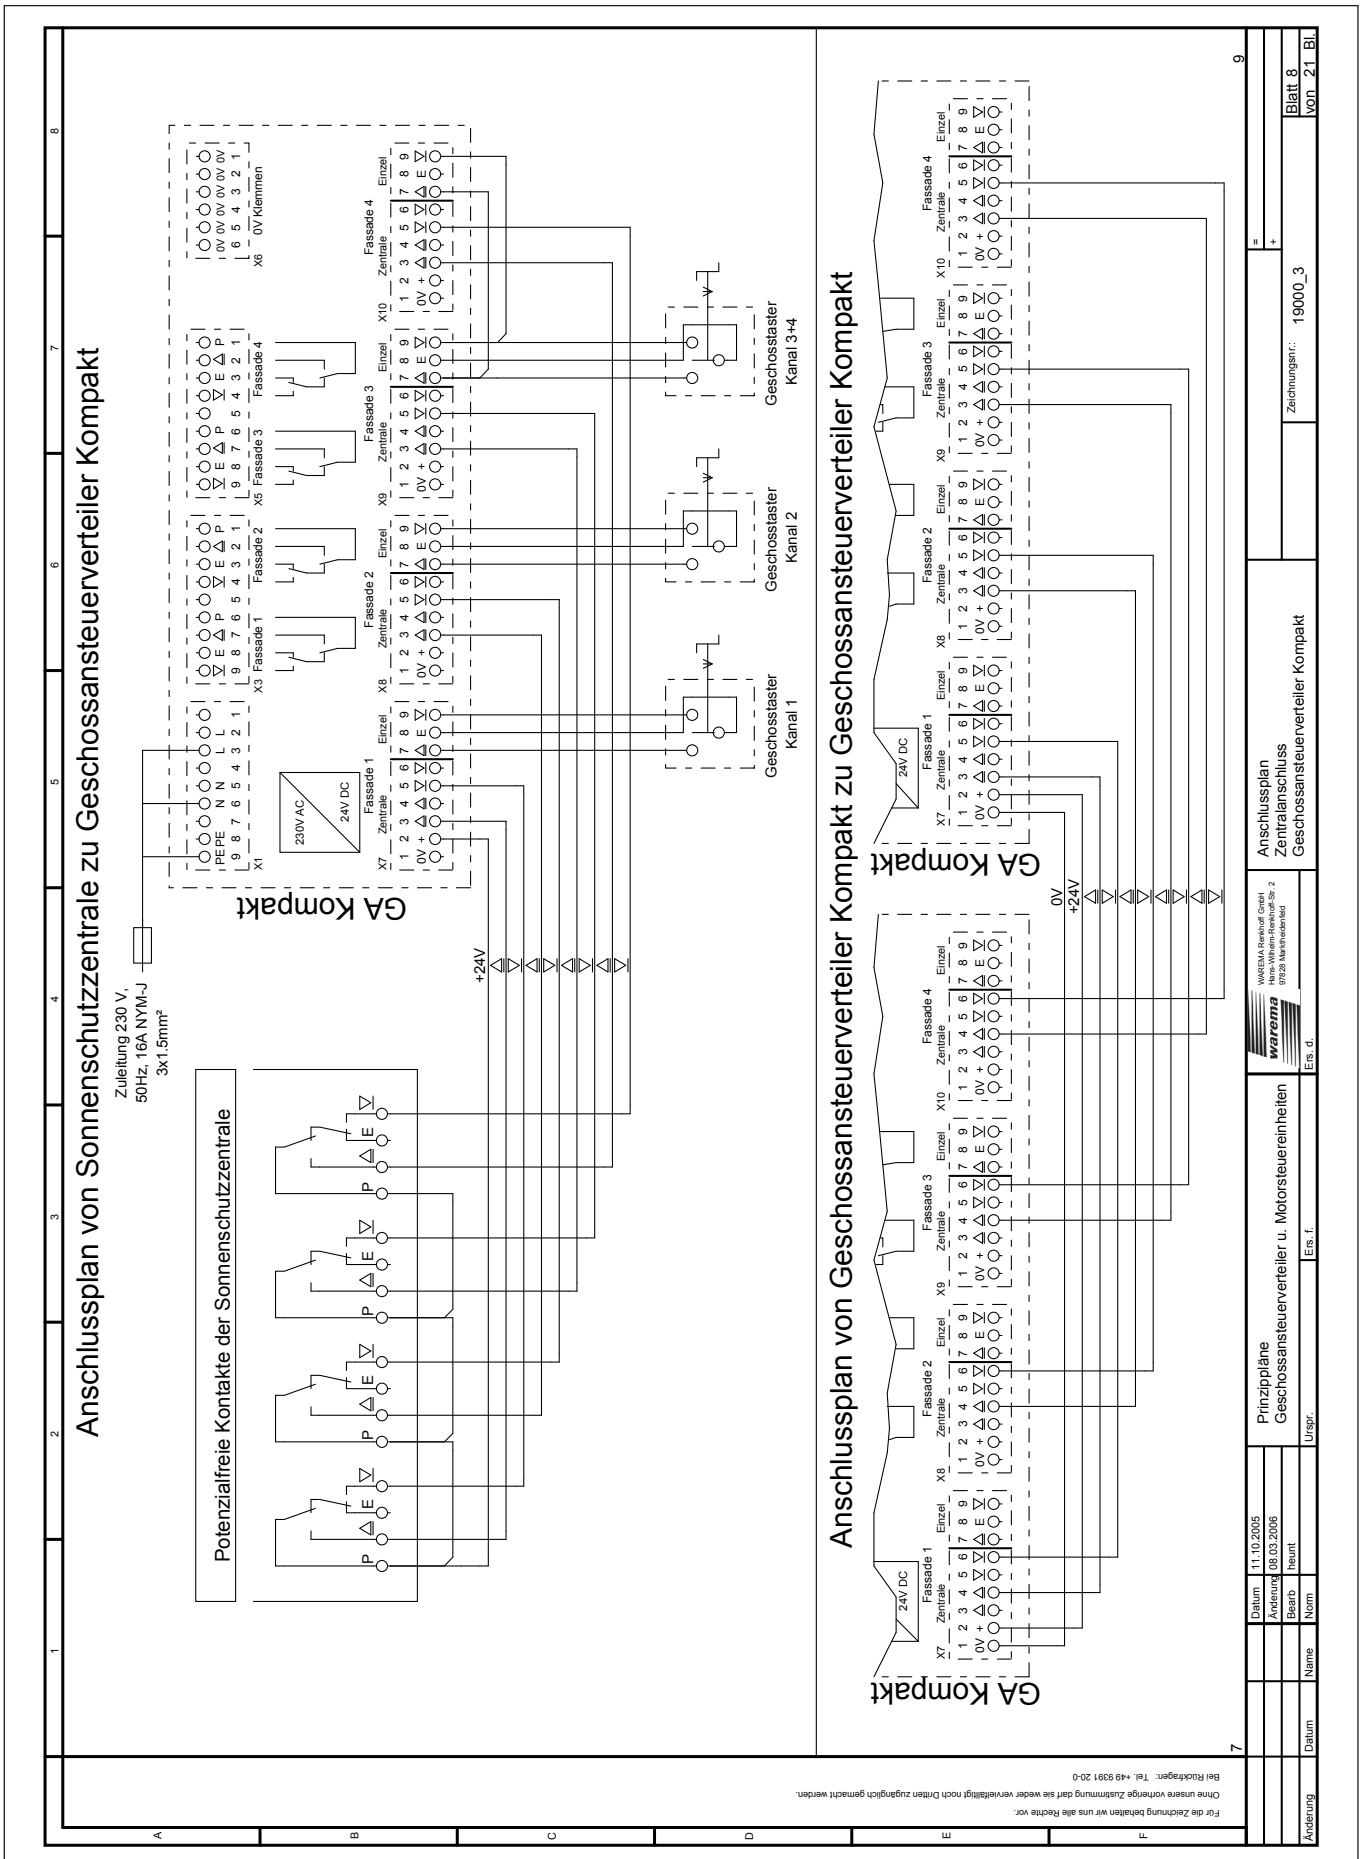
Anschlussplan von Sonnenschutzzentrale zu Geschossansteuerverteiler Kompakt

Zuleitung 230 V, 50Hz, 16A NYM-J 3x1.5mm²

Potenzialfreie Kontakte der Sonnenschutzzentrale

P E
P E
P E
P E

+24V

GA Kompakt

X1 PE PE N N L L
9 8 7 6 5 4 3 2 1

230V AC
24V DC

X3 Fassade 1
9 8 7 6 5 4 3 2 1
E P E P

Fassade 2

X5 Fassade 3
9 8 7 6 5 4 3 2 1
E P E P

Fassade 4

X6 0V Klemmen
6 5 4 3 2 1
0V 0V 0V 0V 0V 0V

X7 Zentrale Fassade 1 Einzel
1 2 3 4 5 6 7 8 9
0V + E

X8 Zentrale Fassade 2 Einzel
1 2 3 4 5 6 7 8 9
0V + E

X9 Zentrale Fassade 3 Einzel
1 2 3 4 5 6 7 8 9
0V + E

X10 Zentrale Fassade 4 Einzel
1 2 3 4 5 6 7 8 9
0V + E

Geschosstaster Kanal 1
Geschosstaster Kanal 2
Geschosstaster Kanal 3+4

Anschlussplan von Geschossansteuerverteiler Kompakt zu Geschossansteuerverteiler Kompakt

GA Kompakt
24V DC
X7 Zentrale Fassade 1 Einzel
X8 Zentrale Fassade 2 Einzel
X9 Zentrale Fassade 3 Einzel
X10 Zentrale Fassade 4 Einzel
1 2 3 4 5 6 7 8 9
0V + E

0V
+24V

GA Kompakt
24V DC
X7 Zentrale Fassade 1 Einzel
X8 Zentrale Fassade 2 Einzel
X9 Zentrale Fassade 3 Einzel
X10 Zentrale Fassade 4 Einzel
1 2 3 4 5 6 7 8 9
0V + E

1 2 3 4 5 6 7 8
A B C D E F

7 8 9

Für die Zeichnung behalten wir uns alle Rechte vor.
Ohne unsere vorherige Zustimmung darf sie weder vervielfältigt noch Dritten zugänglich gemacht werden.
Bei Rückfragen: Tel. +49 9391 20-0

Datum 11.10.2005
Änderung 08.03.2006
Bearb heunt
Norm
Änderung Datum Name

Prinzippläne
Geschossansteuerverteiler u. Motorsteuereinheiten
Urspr. Ers. f. Ers. d.

warema
WAREMA Renkhoff GmbH
Hans-Wilhelm-Renkhoff-Str. 2
97828 Marktheidenfeld

Anschlussplan
Zentralanschluss
Geschossansteuerverteiler Kompakt

Zeichnungsnr.: 19000_3
=
+
Blatt 8
von 21 Bl.